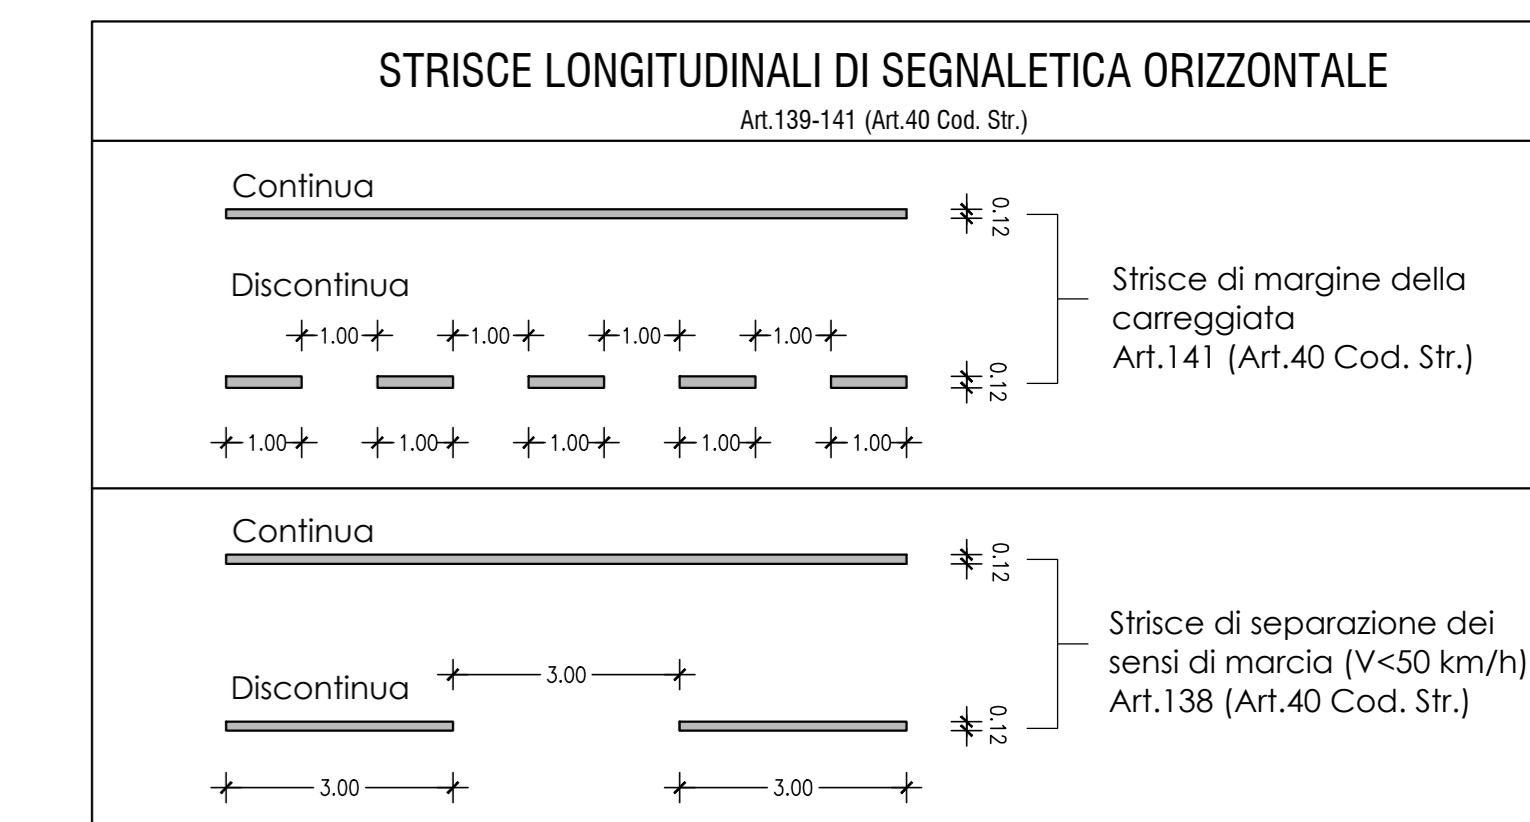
STRISCE LONGITUDINALI DI SEGNALETICA ORIZZONTALE

Art.139-141 (Art.40 Cod. Str.)

Continua

0.12

Discontinua

1.00 1.00 1.00 1.00

0.12

1.00 1.00 1.00 1.00 1.00

Strisce di margine della carreggiata
Art.141 (Art.40 Cod. Str.)

Continua

0.12

3.00

Discontinua

0.12

3.00 3.00

Strisce di separazione dei sensi di marcia (V<50 km/h)
Art.138 (Art.40 Cod. Str.)